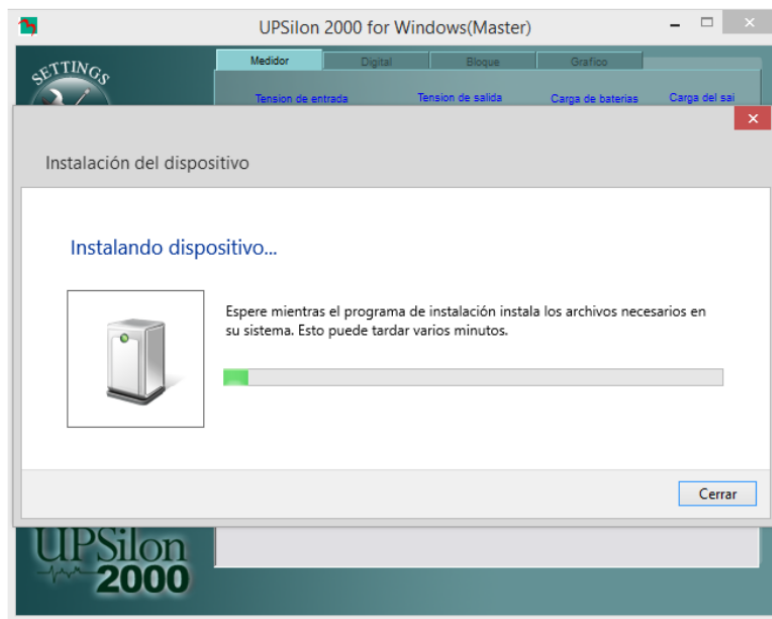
UPSilon 2000 for Windows(Master)

SETTINGS

Medidor | Digital | Bloque | Grafico

Tension de entrada | Tension de salida | Carga de baterias | Carga del sai

Instalación del dispositivo

Instalando dispositivo...

Espere mientras el programa de instalación instala los archivos necesarios en su sistema. Esto puede tardar varios minutos.

Cerrar

UPSilon 2000